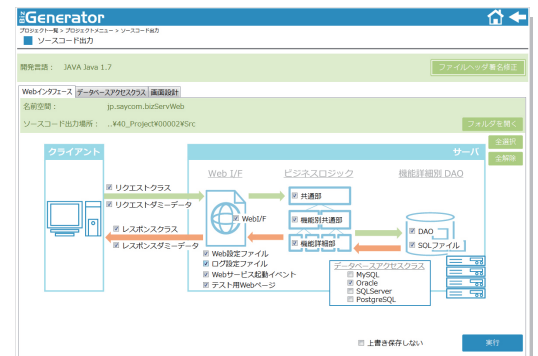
bizGenerator
プロジェクト一覧 > プロジェクトメニュー > ソースコード出力
ソースコード出力

開発言語： JAVA Java 1.7
ファイルヘッダ署名修正

Webインタフェース データベースアクセスクラス 画面設計
名前空間： jp.saycom.bizServWeb
ソースコード出力場所： ..¥40_Project¥00002¥Src
フォルダを開く

全選択
全解除

クライアント
サーバ
Web I/F
ビジネスロジック
機能詳細別 DAO

リクエストクラス
リクエストダミーデータ
レスポンスクラス
レスポンスダミーデータ
WebI/F
共通部
機能別共通部
機能詳細部
DAO
SQLファイル
Web設定ファイル
ログ設定ファイル
Webサービス起動イベント
テスト用Webページ

データベースアクセスクラス
MySQL
Oracle
SQLServer
PostgreSQL

上書き保存しない
実行